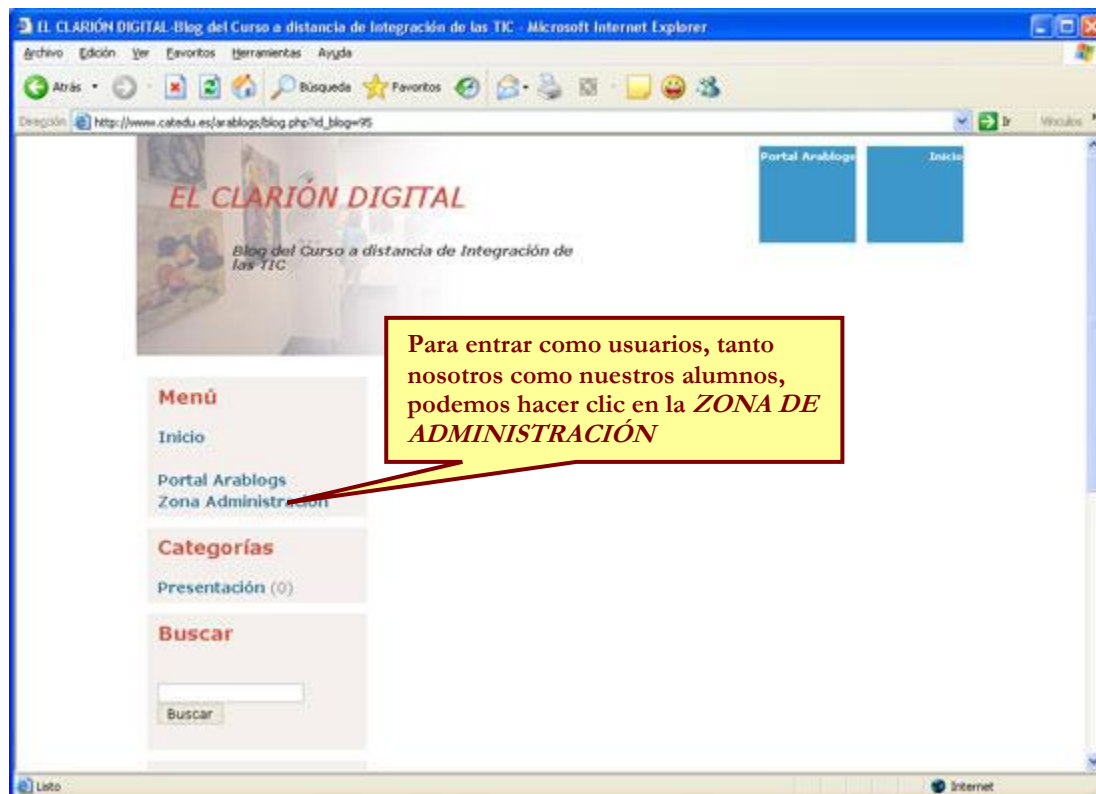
EL CLARIÓN DIGITAL -Blog del Curso a distancia de Integración de las TIC - Microsoft Internet Explorer

Archivo Edición Ver Favoritos Herramientas Ayuda

Atrás Búsqueda Favoritos

Dirección http://www.catedu.es/arablogs/blog.php?id_blog=95 Ir Vínculos

Portal Arablogs Inicio

EL CLARIÓN DIGITAL

Blog del Curso a distancia de Integración de las TIC

Para entrar como usuarios, tanto nosotros como nuestros alumnos, podemos hacer clic en la ***ZONA DE ADMINISTRACIÓN***

Menú

Inicio

Portal Arablogs
Zona Administración

Categorías

Presentación (0)

Buscar

Buscar

Listo Internet